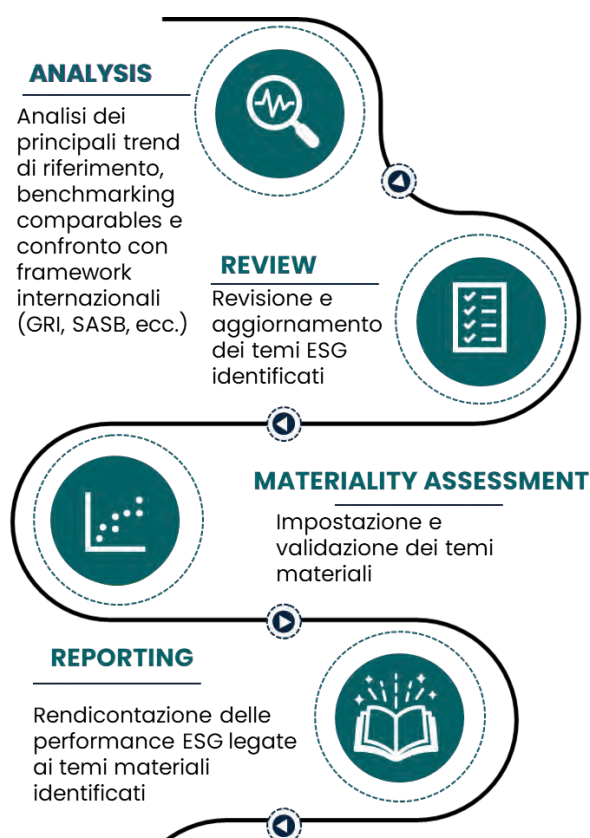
ANALYSIS

Analisi dei principali trend di riferimento, benchmarking comparables e confronto con framework internazionali (GRI, SASB, ecc.)

REVIEW

Revisione e aggiornamento dei temi ESG identificati

MATERIALITY ASSESSMENT

Impostazione e validazione dei temi materiali

REPORTING

Rendicontazione delle performance ESG legate ai temi materiali identificati